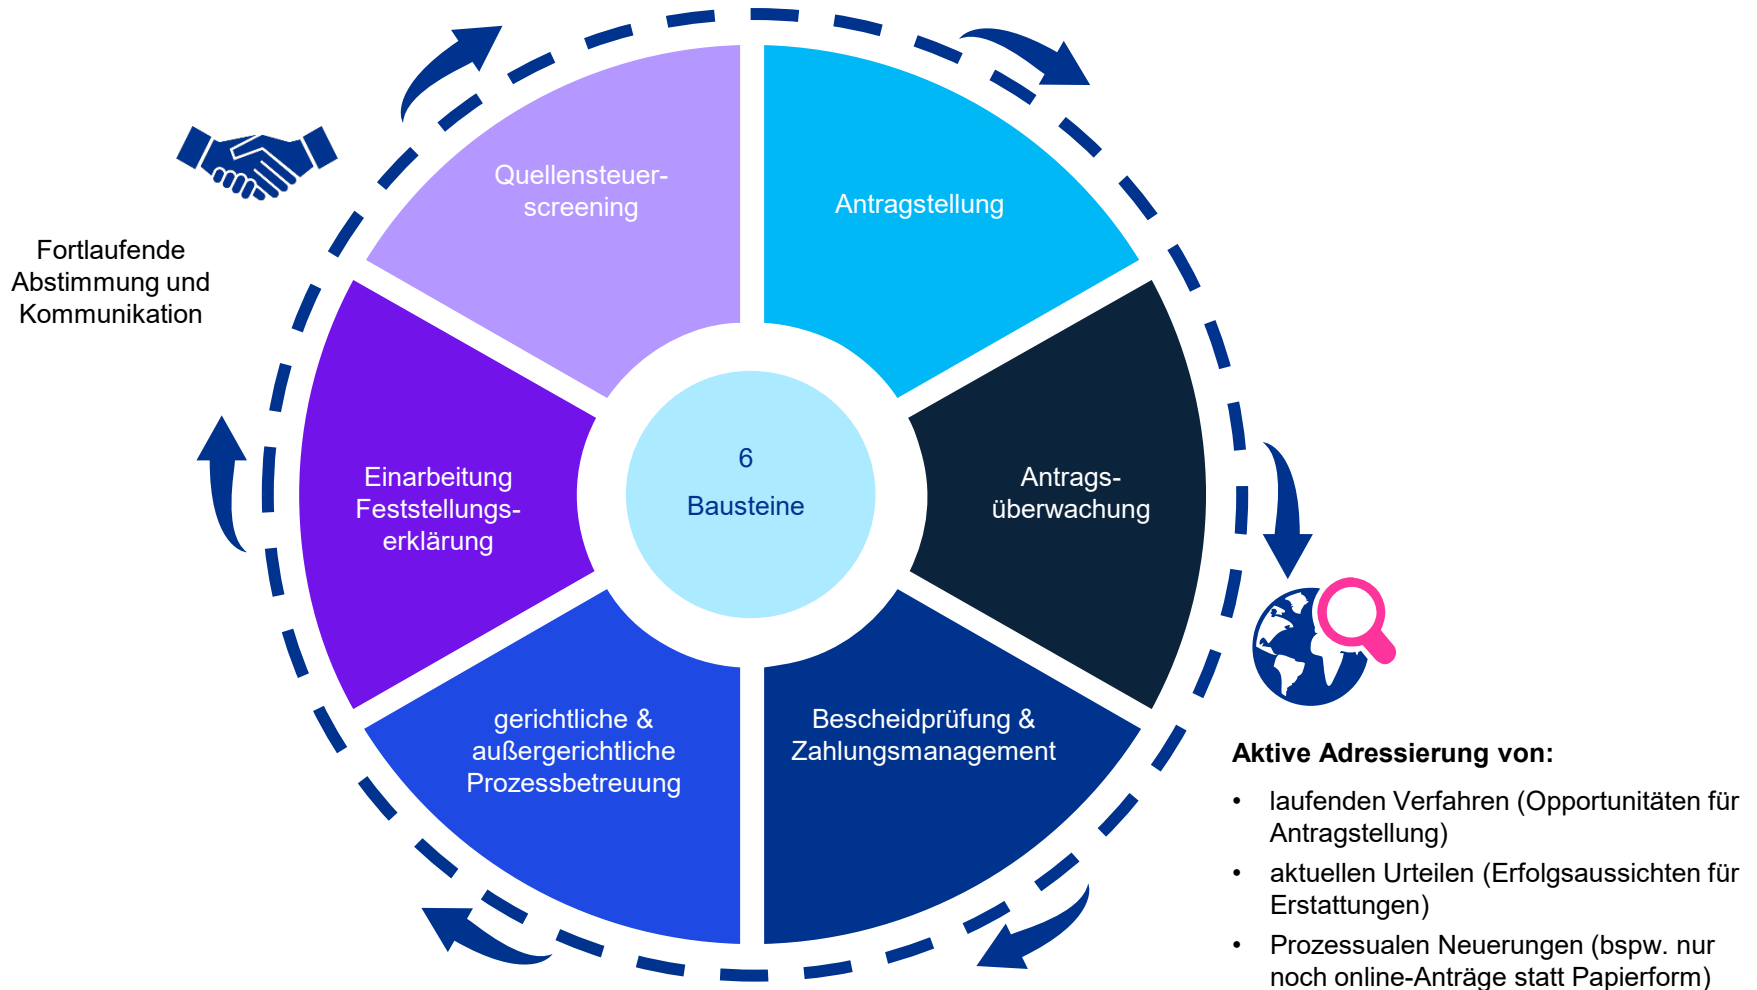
Fortlaufende Abstimmung und Kommunikation

Quellensteuer-screening

Antragstellung

Einarbeitung Feststellungs-erklärung

6

Bausteine

Antrags-überwachung

gerichtliche & außergerichtliche Prozessbetreuung

Bescheidprüfung & Zahlungsmanagement

Aktive Adressierung von:

- laufenden Verfahren (Opportunitäten für Antragstellung)
- aktuellen Urteilen (Erfolgsaussichten für Erstattungen)
- Prozessualen Neuerungen (bspw. nur noch online-Anträge statt Papierform)